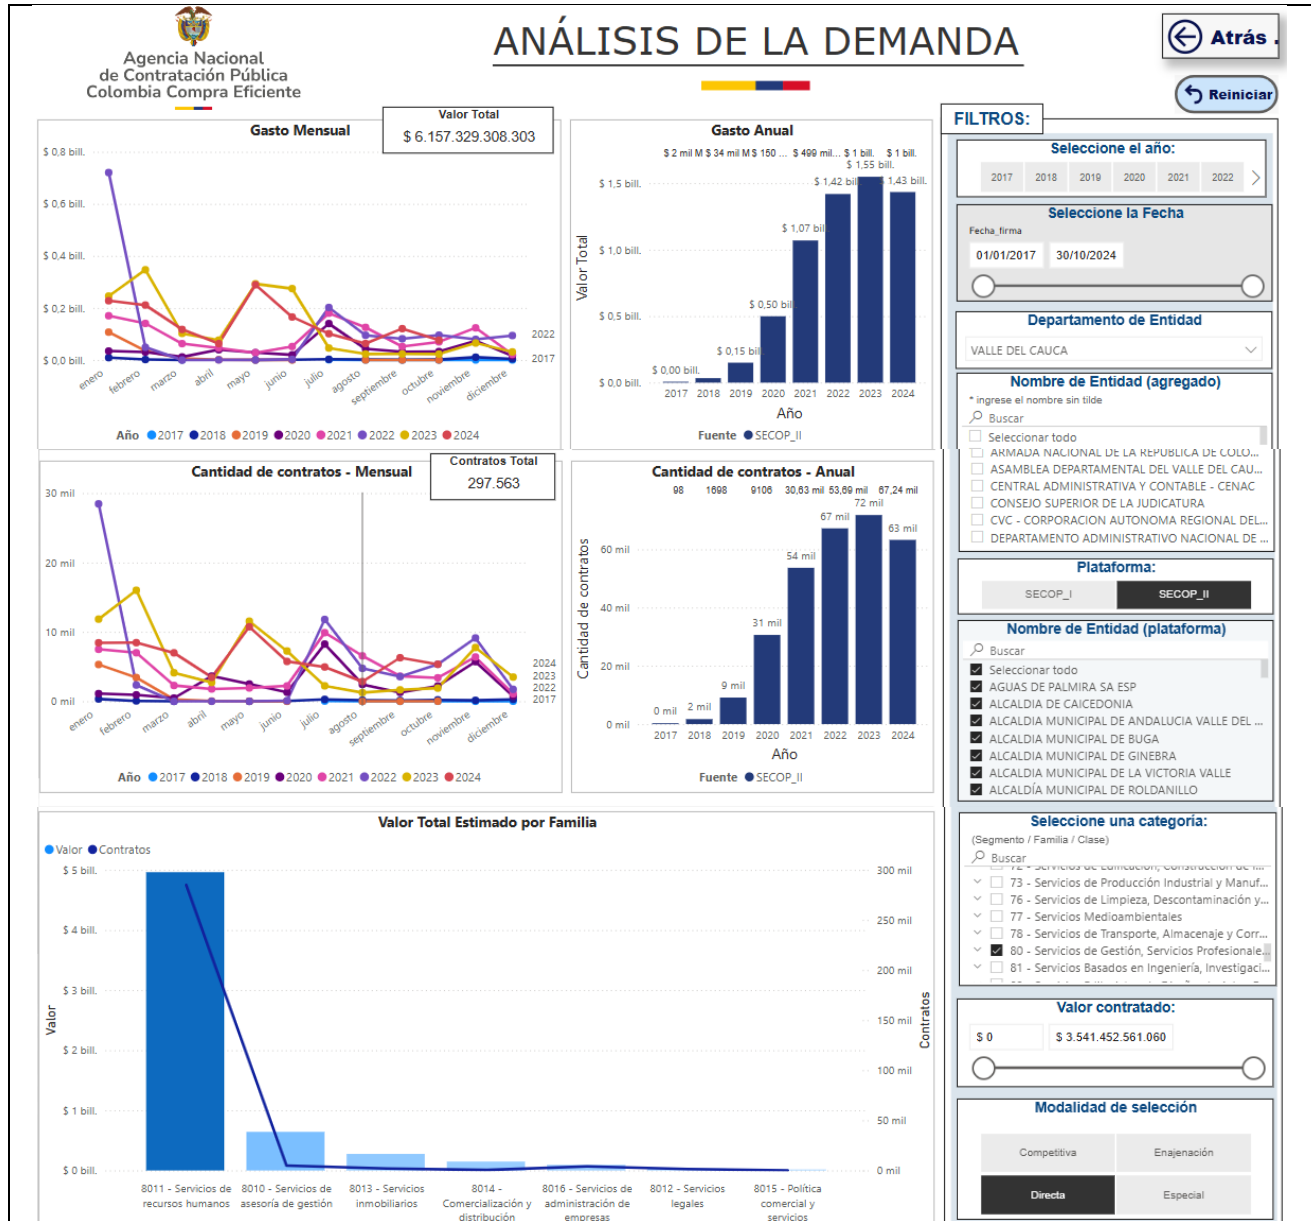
Agencia Nacional de Contratación Pública Colombia Compra Eficiente

ANÁLISIS DE LA DEMANDA

Atrás

Reiniciar

FILTROS:

Gasto Mensual

Valor Total
$ 6.157.329.308.303

$ 0,8 bill.
$ 0,6 bill.
$ 0,4 bill.
$ 0,2 bill.
$ 0,0 bill.

enero febrero marzo abril mayo junio julio agosto septiembre octubre noviembre diciembre

2022
2017

Año 2017 2018 2019 2020 2021 2022 2023 2024

Gasto Anual

$ 2 mil M $ 34 mil M $ 150 ... $ 499 mil... $ 1 bill. $ 1 bill.
$ 1,55 bill.
$ 1,5 bill.
$ 1,42 bill
1,43 bill.
$ 1,07 bill
$ 1,0 bill.
$ 0,50 bill
$ 0,5 bill.
$ 0,15 bill
$ 0,00 bill.
$ 0,0 bill.
Valor Total
2017 2018 2019 2020 2021 2022 2023 2024
Año
Fuente SECOP_II

Cantidad de contratos - Mensual

Contratos Total
297.563

30 mil
20 mil
10 mil
0 mil

enero febrero marzo abril mayo junio julio agosto septiembre octubre noviembre diciembre

2024
2023
2022
2017

Año 2017 2018 2019 2020 2021 2022 2023 2024

Cantidad de contratos - Anual

98 1698 9106 30,63 mil 53,69 mil 67,24 mil
72 mil
67 mil
63 mil
60 mil
54 mil
40 mil
31 mil
20 mil
9 mil
0 mil 2 mil
0 mil
Cantidad de contratos
2017 2018 2019 2020 2021 2022 2023 2024
Año
Fuente SECOP_II

Valor Total Estimado por Familia

Valor Contratos

$ 5 bill.
$ 4 bill.
$ 3 bill.
$ 2 bill.
$ 1 bill.
$ 0 bill.
Valor

300 mil
250 mil
200 mil
150 mil
100 mil
50 mil
0 mil
Contratos

8011 - Servicios de recursos humanos
8010 - Servicios de asesoría de gestión
8013 - Servicios inmobiliarios
8014 - Comercialización y distribución
8016 - Servicios de administración de empresas
8012 - Servicios legales
8015 - Política comercial y servicios

Seleccione el año:
2017 2018 2019 2020 2021 2022

Seleccione la Fecha
Fecha_firma
01/01/2017 30/10/2024

Departamento de Entidad
VALLE DEL CAUCA

Nombre de Entidad (agregado)
* ingrese el nombre sin tilde
Buscar
Seleccionar todo
ARMADA NACIONAL DE LA REPUBLICA DE COLO...
ASAMBLEA DEPARTAMENTAL DEL VALLE DEL CAU...
CENTRAL ADMINISTRATIVA Y CONTABLE - CENAC
CONSEJO SUPERIOR DE LA JUDICATURA
CVC - CORPORACION AUTONOMA REGIONAL DEL...
DEPARTAMENTO ADMINISTRATIVO NACIONAL DE ...

Plataforma:
SECOP_I SECOP_II

Nombre de Entidad (plataforma)
Buscar
Seleccionar todo
AGUAS DE PALMIRA SA ESP
ALCALDIA DE CAICEDONIA
ALCALDIA MUNICIPAL DE ANDALUCIA VALLE DEL ...
ALCALDIA MUNICIPAL DE BUGA
ALCALDIA MUNICIPAL DE GINEBRA
ALCALDIA MUNICIPAL DE LA VICTORIA VALLE
ALCALDÍA MUNICIPAL DE ROLDANILLO

Seleccione una categoría:
(Segmento / Familia / Clase)
Buscar
73 - Servicios de Producción Industrial y Manuf...
76 - Servicios de Limpieza, Descontaminación y...
77 - Servicios Medioambientales
78 - Servicios de Transporte, Almacenaje y Corr...
80 - Servicios de Gestión, Servicios Profesionale...
81 - Servicios Basados en Ingeniería, Investigaci...

Valor contratado:
$ 0 $ 3.541.452.561.060

Modalidad de selección
Competitiva Enajenación
Directa Especial